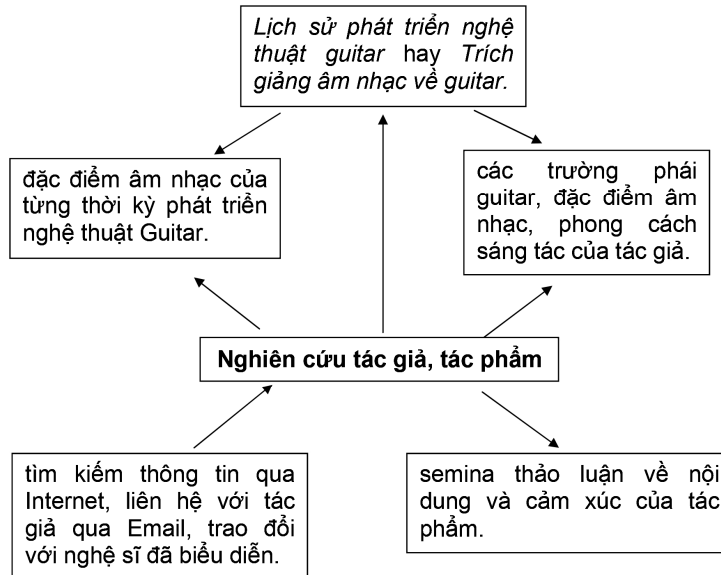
Lịch sử phát triển nghệ thuật guitar hay Trích giảng âm nhạc về guitar.

đặc điểm âm nhạc của từng thời kỳ phát triển nghệ thuật Guitar.

các trường phái guitar, đặc điểm âm nhạc, phong cách sáng tác của tác giả.

Nghiên cứu tác giả, tác phẩm

tìm kiếm thông tin qua Internet, liên hệ với tác giả qua Email, trao đổi với nghệ sĩ đã biểu diễn.

semina thảo luận về nội dung và cảm xúc của tác phẩm.